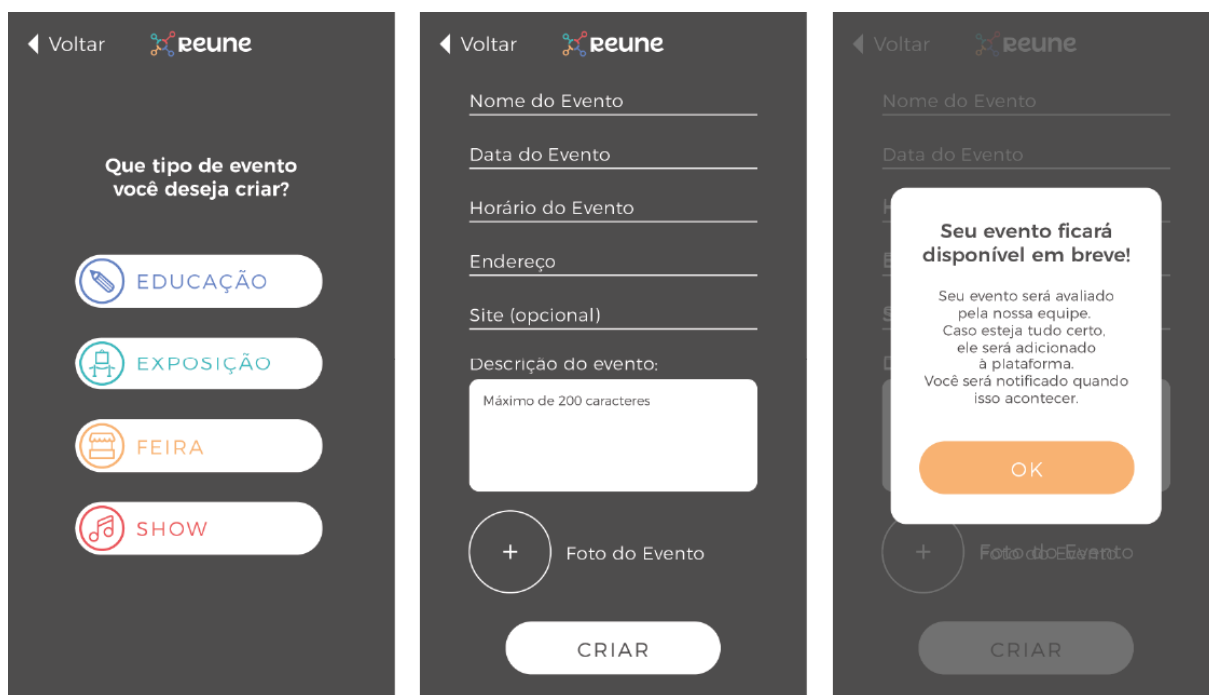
Voltar reune

Que tipo de evento você deseja criar?

EDUCAÇÃO

EXPOSIÇÃO

FEIRA

SHOW

Voltar reune

Nome do Evento

Data do Evento

Horário do Evento

Endereço

Site (opcional)

Descrição do evento:

Máximo de 200 caracteres

+ Foto do Evento

CRIAR

Voltar reune

Nome do Evento

Data do Evento

Seu evento ficará disponível em breve!

Seu evento será avaliado pela nossa equipe. Caso esteja tudo certo, ele será adicionado à plataforma. Você será notificado quando isso acontecer.

OK

+ Foto do Evento

CRIAR